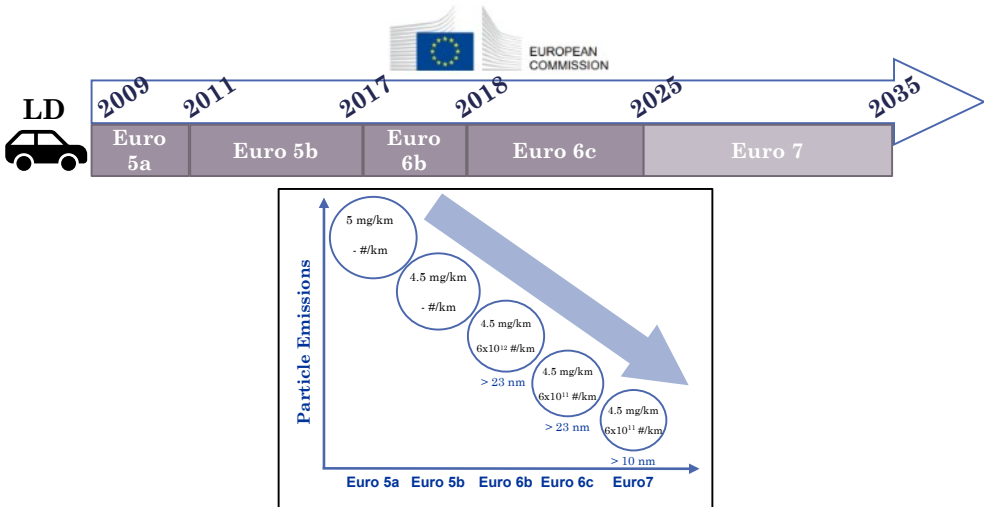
EUROPEAN COMMISSION

LD

2009 2011 2017 2018 2025 2035

Euro 5a
Euro 5b
Euro 6b
Euro 6c
Euro 7

Particle Emissions

5 mg/km
- #/km

4.5 mg/km
- #/km

4.5 mg/km
$6x10^{12}$ #/km
> 23 nm

4.5 mg/km
$6x10^{11}$ #/km
> 23 nm

4.5 mg/km
$6x10^{11}$ #/km
> 10 nm

Euro 5a Euro 5b Euro 6b Euro 6c Euro7